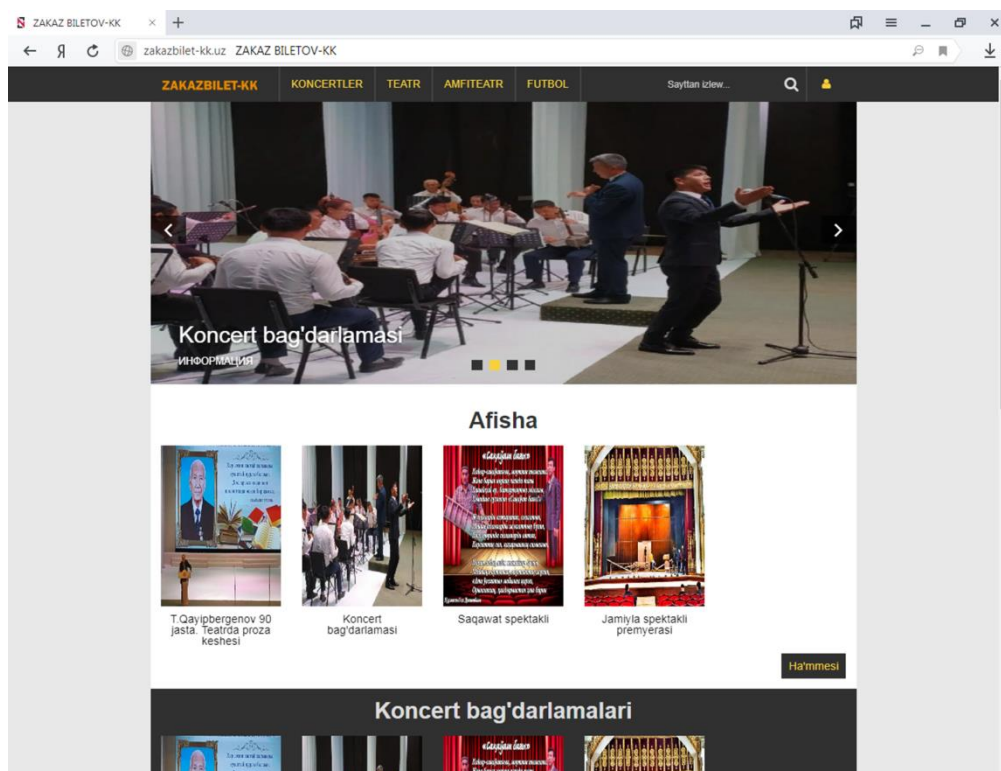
ZAKAZ BILETOV-KK × +

zakazbilet-kk.uz ZAKAZ BILETOV-KK

ZAKAZBILET-KK KONCERTLER TEATR AMFITEATR FUTBOL Sayttan izlew...

Koncert bag'darlamasi
ИНФОРМАЦИЯ

Afisha

T.Qayipbergenov 90 jasta. Teatrda proza keshesi

Koncert bag'darlamasi

Saqawat spektakli

Jamiyla spektakli premyerasi

Ha'mmesi

Koncert bag'darlamalari